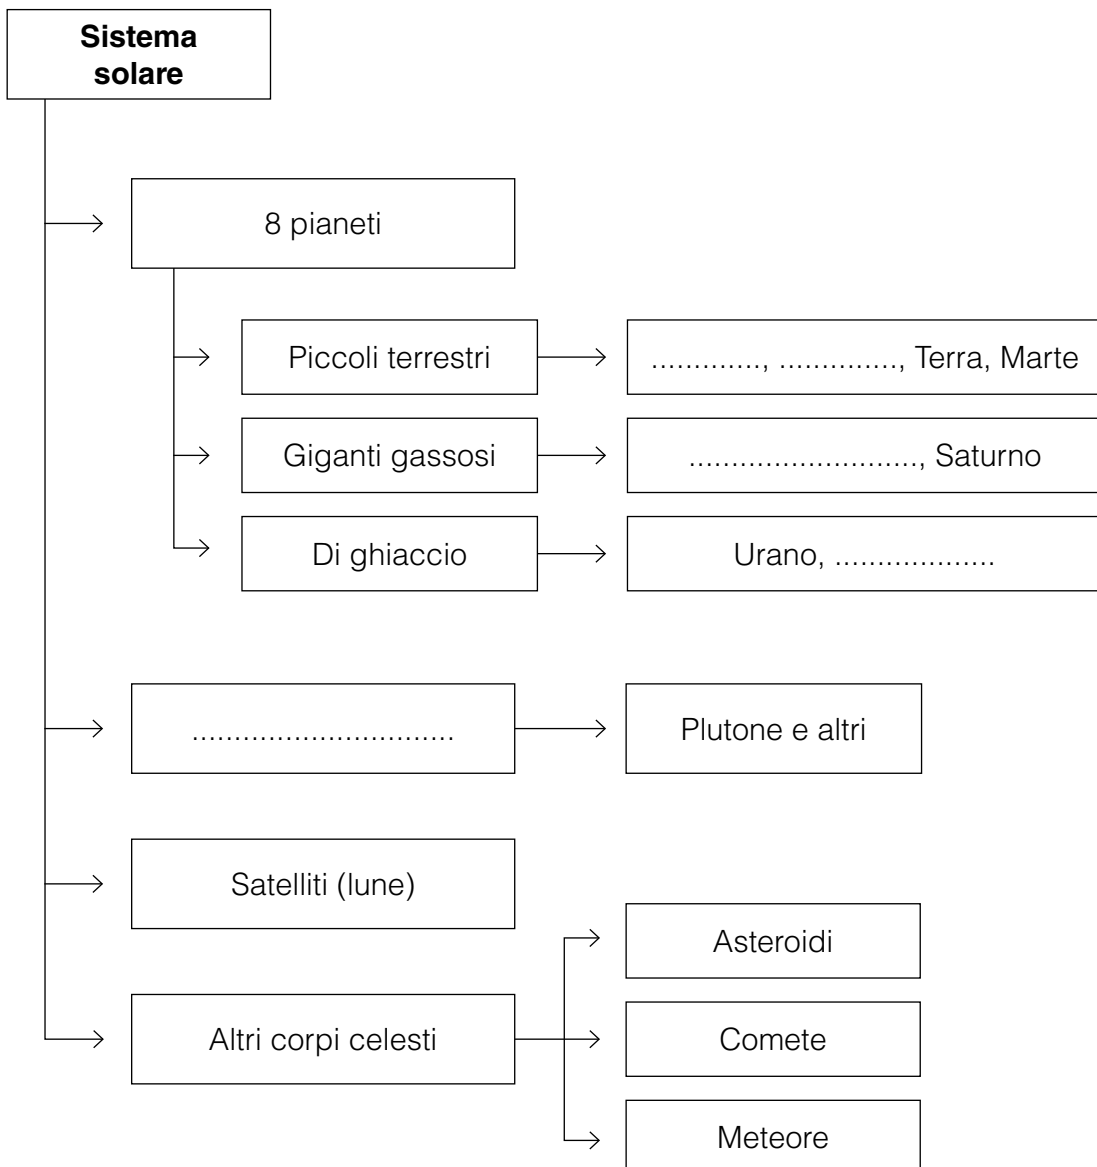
**Sistema solare**

8 pianeti

Piccoli terrestri

............, ............., Terra, Marte

Giganti gassosi

.........................., Saturno

Di ghiaccio

Urano, ..................

..............................

Plutone e altri

Satelliti (lune)

Altri corpi celesti

Asteroidi

Comete

Meteore